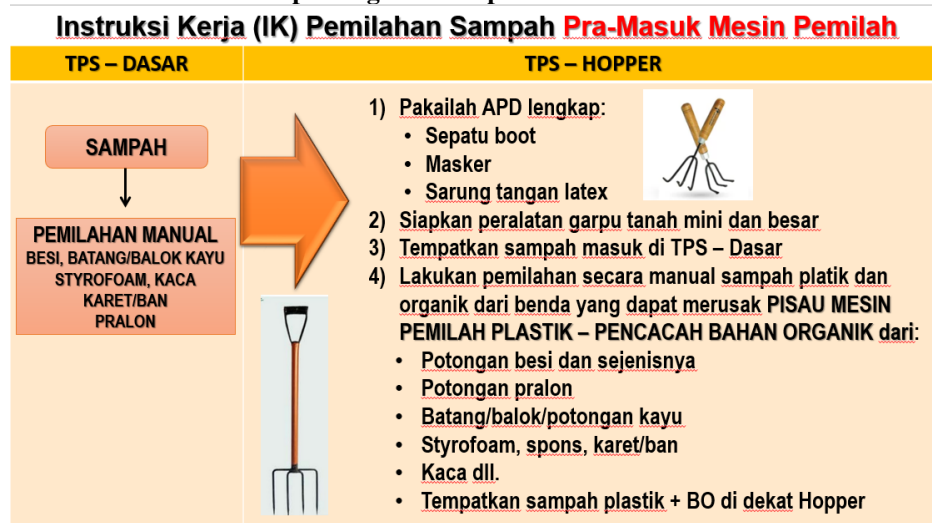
Instruksi Kerja (IK) Pemilahan Sampah Pra-Masuk Mesin Pemilah

| TPS – DASAR | TPS – HOPPER |
|---|---|
| SAMPAH<br>PEMILAHAN MANUAL<br>BESI, BATANG/BALOK KAYU<br>STYROFOAM, KACA<br>KARET/BAN<br>PRALON | 1) Pakailah APD lengkap:<br>• Sepatu boot<br>• Masker<br>• Sarung tangan latex<br>2) Siapkan peralatan garpu tanah mini dan besar<br>3) Tempatkan sampah masuk di TPS – Dasar<br>4) Lakukan pemilahan secara manual sampah platik dan organik dari benda yang dapat merusak PISAU MESIN PEMILAH PLASTIK – PENCACAH BAHAN ORGANIK dari:<br>• Potongan besi dan sejenisnya<br>• Potongan pralon<br>• Batang/balok/potongan kayu<br>• Styrofoam, spons, karet/ban<br>• Kaca dll.<br>• Tempatkan sampah plastik + BO di dekat Hopper |